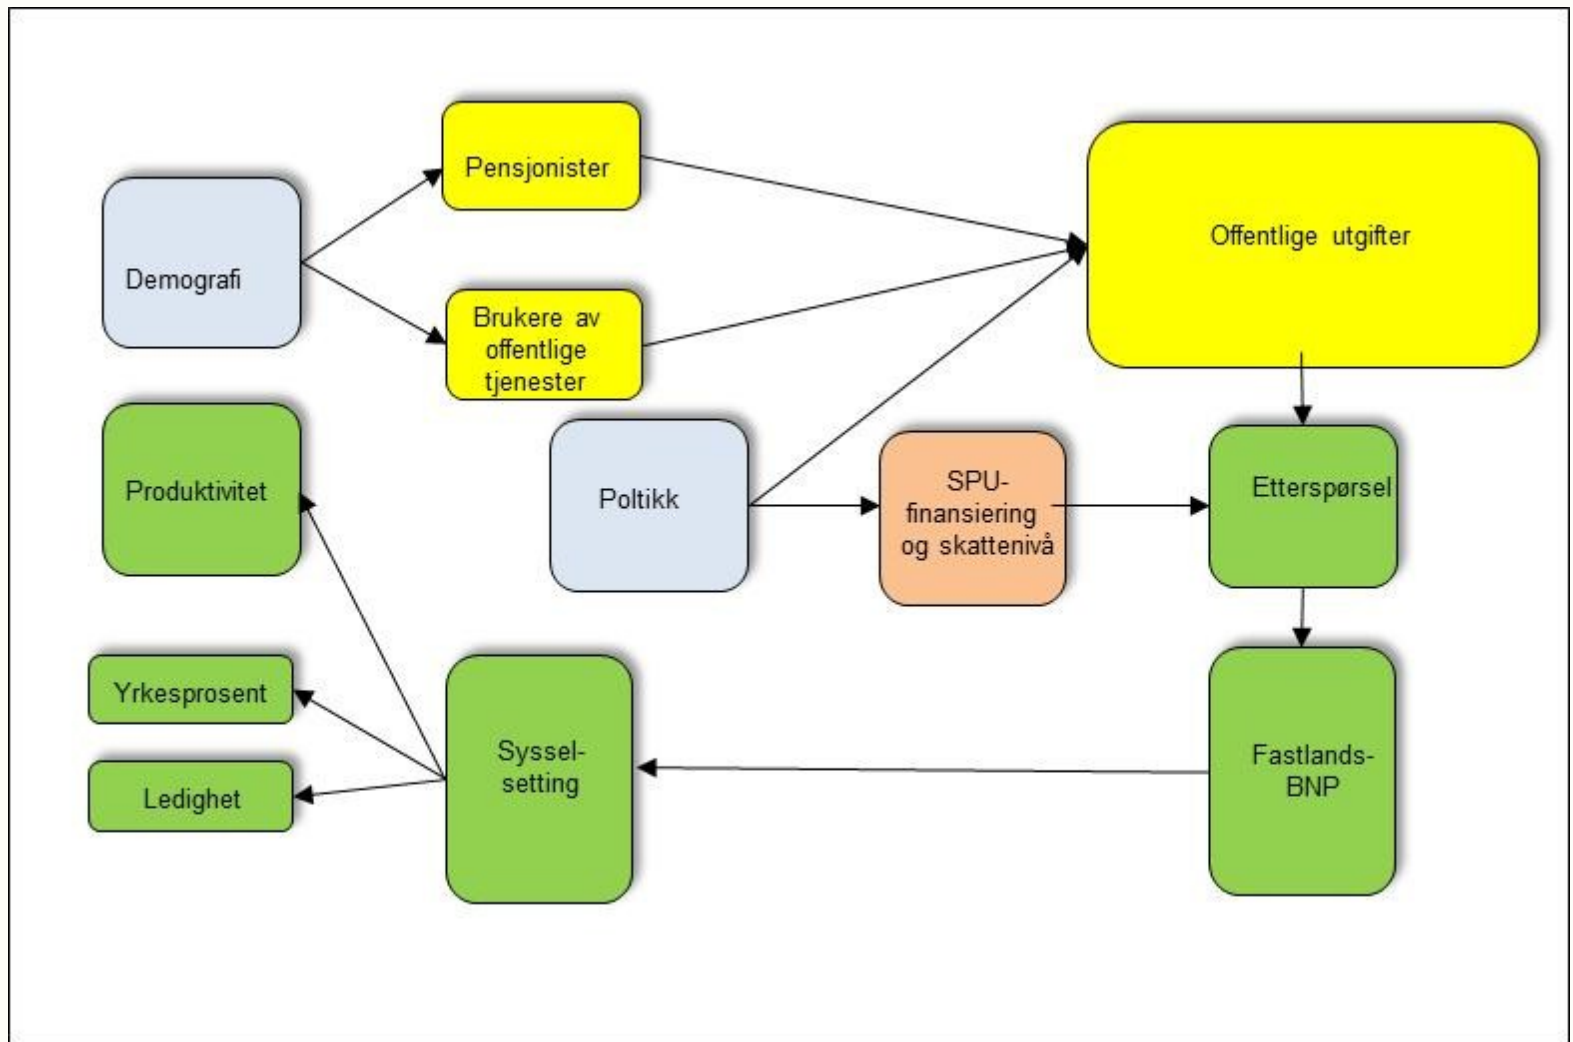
Pensjonister

Offentlige utgifter

Demografi

Brukere av offentlige tjenester

Produktivitet

Poltikk

SPU-finansiering og skattenivå

Etterspørsel

Yrkesprosent

Ledighet

Syssel-setting

Fastlands-BNP